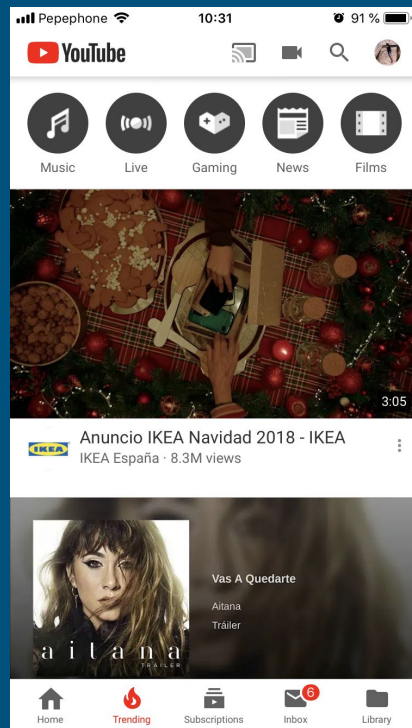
Pepephone 10:31 91 %

YouTube

Music
Live
Gaming
News
Films

3:05

IKEA

Anuncio IKEA Navidad 2018 - IKEA
IKEA España · 8.3M views

aitana
TRAILER

Vas A Quedarte
Aitana
Tráiler

Home
Trending
Subscriptions
6
Inbox
Library